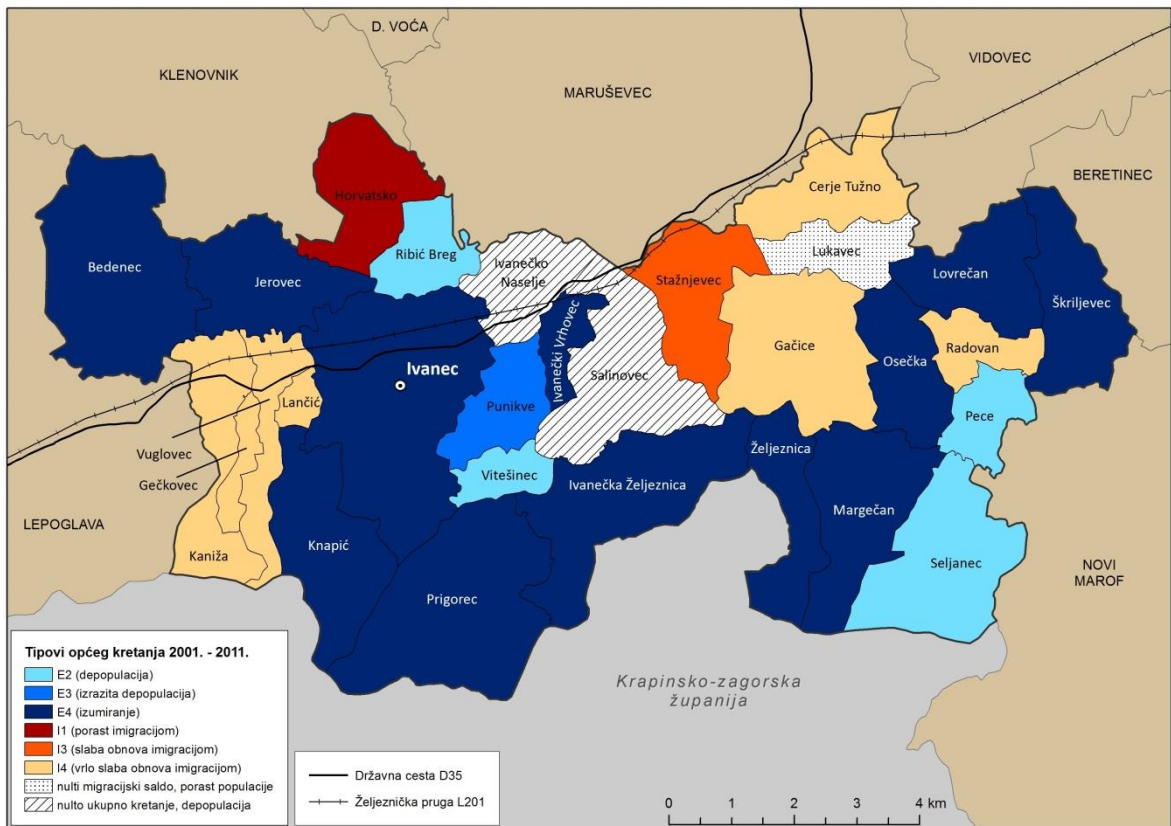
D. VOĆA

KLENOVNIK

MARUŠEVEC

VIDOVEC

BERETINEC

Horvatsko

Cerje Tužno

Ribić Breg

Ivanečko Naselje

Stažnjevec

Lukavec

Bedenec

Jerovec

Lovrečan

Škriljevec

Ivanečki Vrhovec

Salinovec

Gačice

Osečka

Radovan

Ivanec

Punikve

Lančić

Pece

Vuglovec

Gečkovec

Vitešinec

Ivanečka Željeznica

Željeznica

LEPOGLAVA

Margečan

Kaniža

Knapić

Seljanec

NOVI MAROF

Prigorec

Tipovi općeg kretanja 2001. - 2011.

E2 (depopulacija)

E3 (izrazita depopulacija)

E4 (izumiranje)

I1 (porast imigracijom)

I3 (slaba obnova imigracijom)

I4 (vrlo slaba obnova imigracijom)

nulti migracijski saldo, porast populacije

nulto ukupno kretanje, depopulacija

Krapinsko-zagorska županija

Državna cesta D35

Željeznička pruga L201

0 1 2 3 4 km